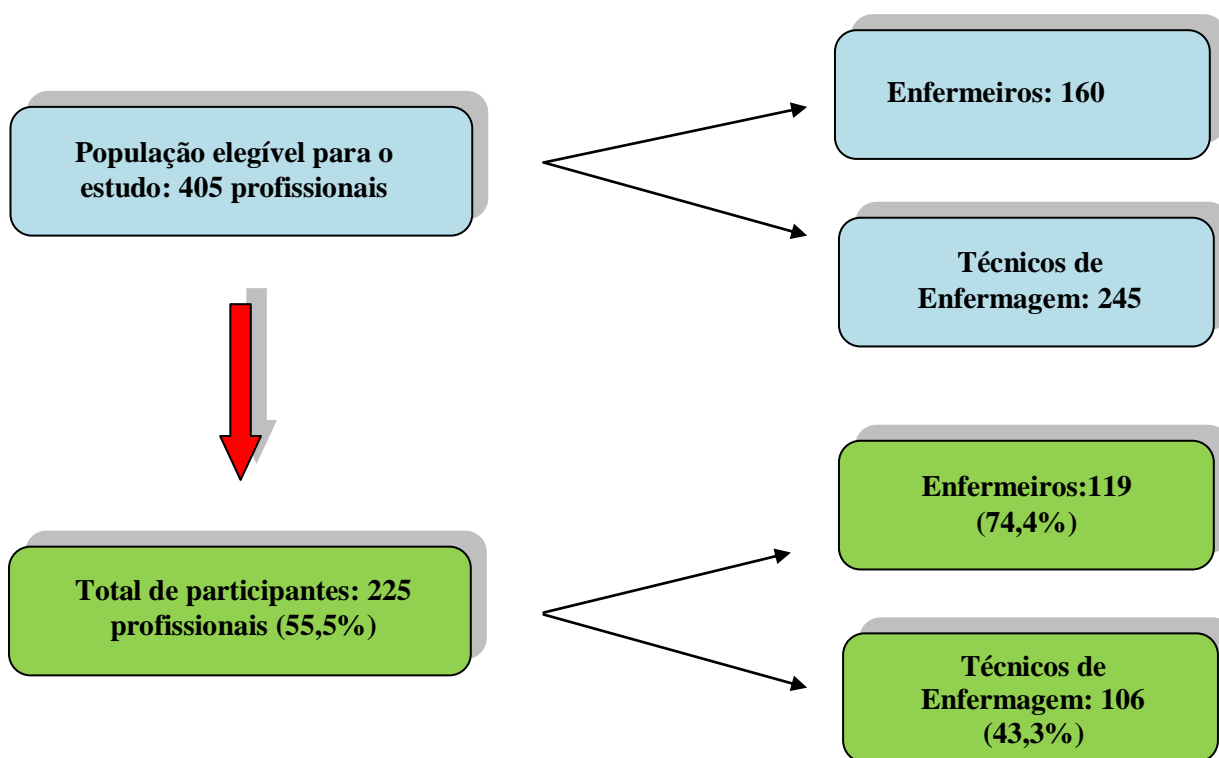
População elegível para o estudo: 405 profissionais

Enfermeiros: 160

Técnicos de Enfermagem: 245

Total de participantes: 225 profissionais (55,5%)

Enfermeiros:119 (74,4%)

Técnicos de Enfermagem: 106 (43,3%)